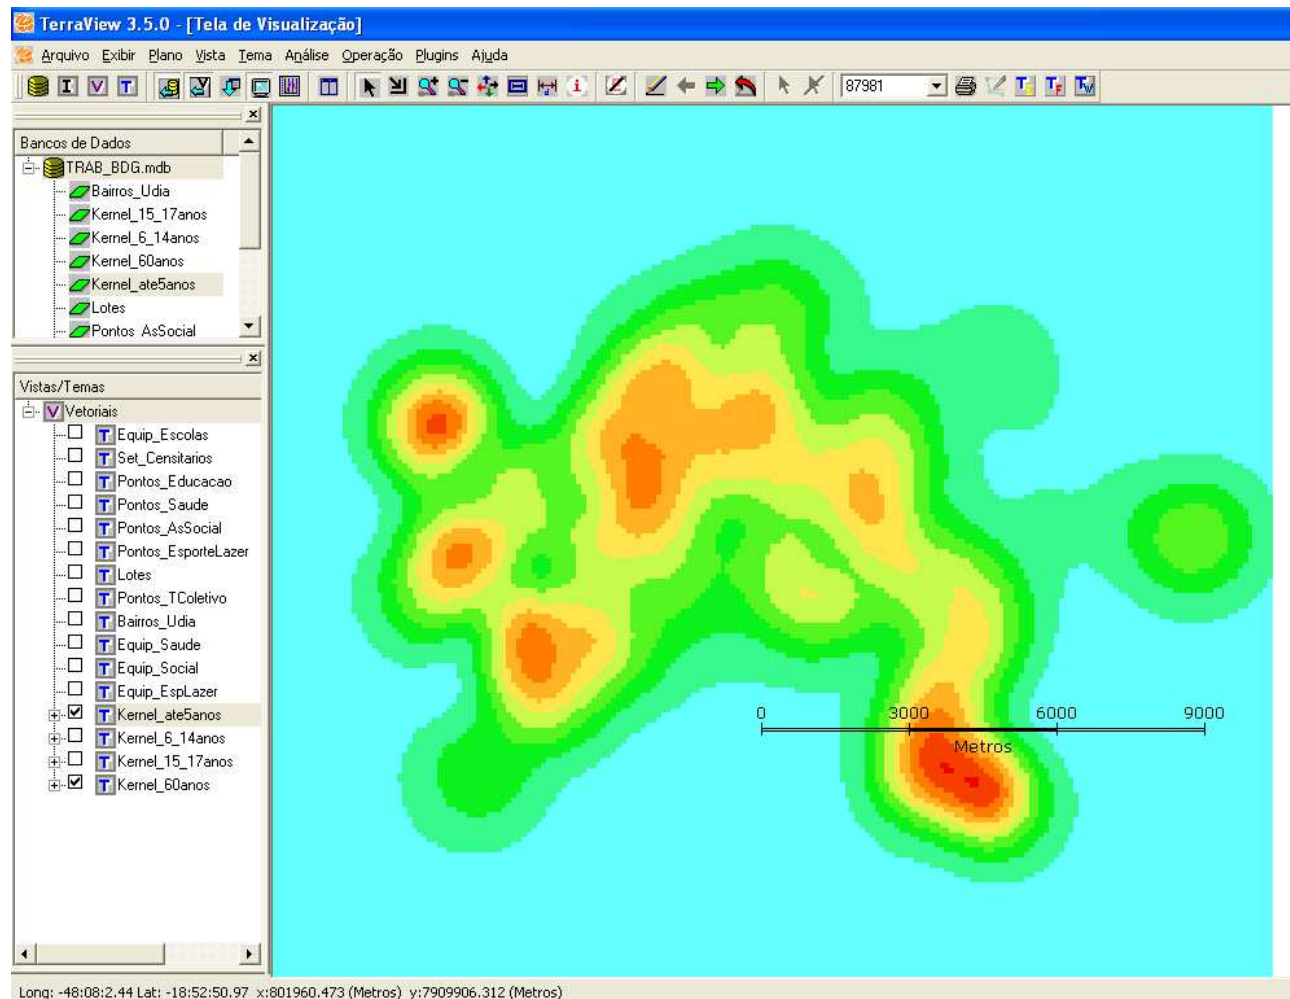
TerraView 3.5.0 - [Tela de Visualização]

Arquivo Exibir Plano Vista Tema Análise Operação Plugins Ajuda

87981

Bancos de Dados
TRAB_BDG.mdb
Bairros_Udia
Kernel_15_17anos
Kernel_6_14anos
Kernel_60anos
Kernel_ate5anos
Lotes
Pontos_AsSocial

Vistas/Temas
Vetoriais
Equip_Escolas
Set_Censitarios
Pontos_Educacao
Pontos_Saude
Pontos_AsSocial
Pontos_EsporteLazer
Lotes
Pontos_TColetivo
Bairros_Udia
Equip_Saude
Equip_Social
Equip_EspLazer
Kernel_ate5anos
Kernel_6_14anos
Kernel_15_17anos
Kernel_60anos

0 3000 6000 9000
Metros

Long: -48:08:2.44 Lat: -18:52:50.97 x:801960.473 (Metros) y:7909906.312 (Metros)